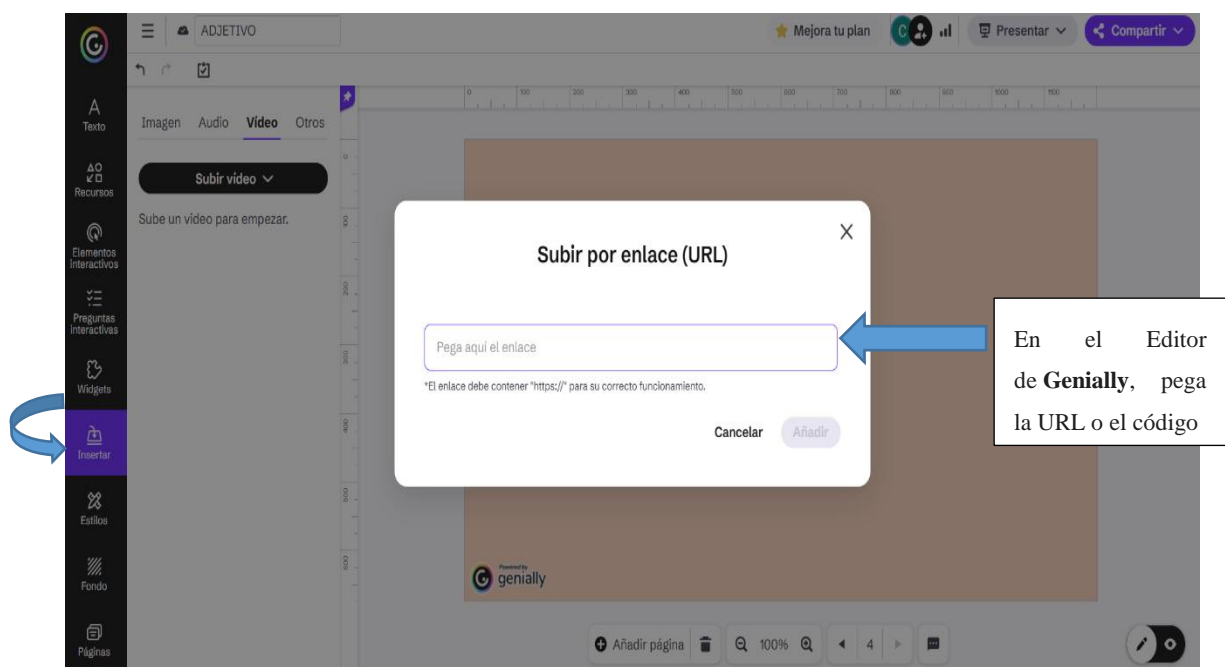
ADJETIVO

Mejora tu plan

Presentar

Compartir

Texto

Recursos

Elementos interactivos

Preguntas interactivas

Widgets

Insertar

Estilos

Fondo

Páginas

Imagen Audio Vídeo Otros

Subir vídeo

Sube un vídeo para empezar.

Subir por enlace (URL)

Pega aquí el enlace

*El enlace debe contener "https://" para su correcto funcionamiento.

Cancelar Añadir

Powered by genially

Añadir página 100% 4

En el Editor de **Genially**, pega la URL o el código